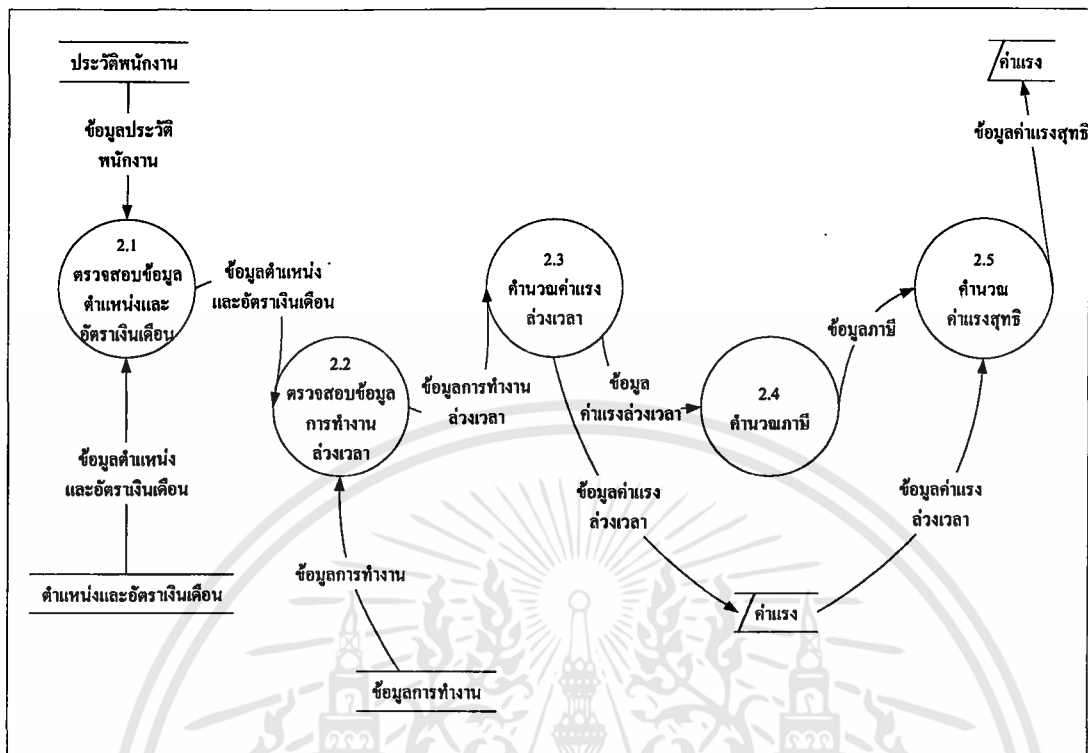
ประวัติพนักงาน

ข้อมูลประวัติพนักงาน

2.1
ตรวจสอบข้อมูลตำแหน่งและอัตราเงินเดือน

ข้อมูลตำแหน่งและอัตราเงินเดือน

ข้อมูลตำแหน่งและอัตราเงินเดือน

ตำแหน่งและอัตราเงินเดือน

2.2
ตรวจสอบข้อมูลการทำงานล่วงเวลา

ข้อมูลการทำงาน

ข้อมูลการทำงาน

ข้อมูลการทำงานล่วงเวลา

2.3
คำนวณค่าแรงล่วงเวลา

ข้อมูลค่าแรงล่วงเวลา

ข้อมูลค่าแรงล่วงเวลา

2.4
คำนวณภาษี

ข้อมูลภาษี

ค่าแรง

ข้อมูลค่าแรงล่วงเวลา

2.5
คำนวณค่าแรงสุทธิ

ข้อมูลค่าแรงสุทธิ

ค่าแรง